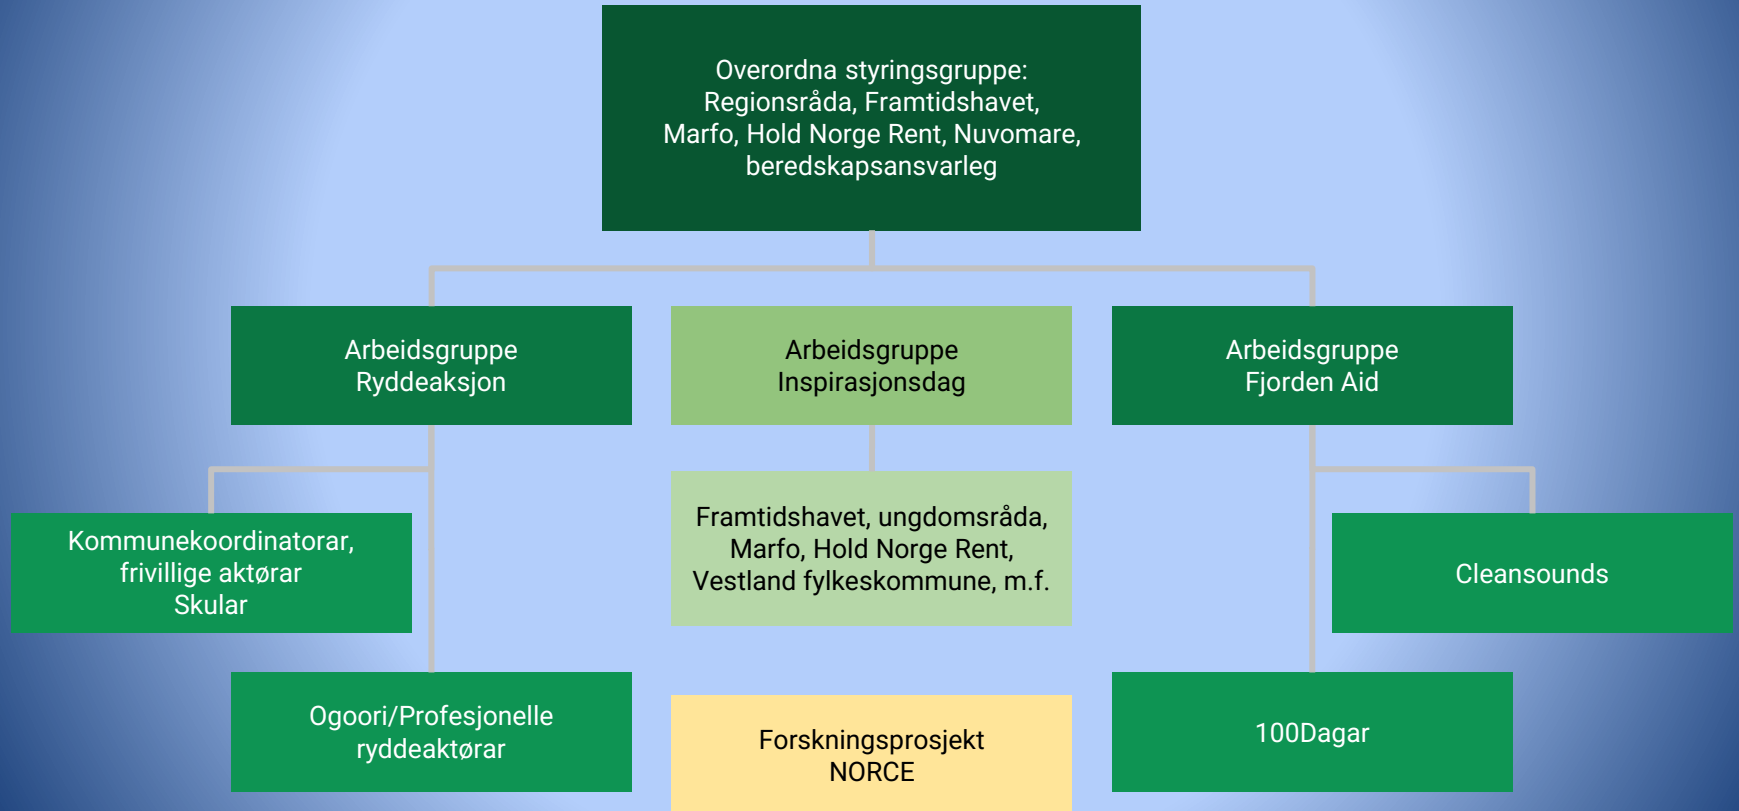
Overordna styringsgruppe:
Regionsråda, Framtidshavet,
Marfo, Hold Norge Rent, Nuvomare,
beredskapsansvarleg

Arbeidsgruppe
Ryddeaksjon

Arbeidsgruppe
Inspirasjonsdag

Arbeidsgruppe
Fjorden Aid

Kommunekoordinatorar,
frivillige aktørar
Skular

Framtidshavet, ungdomsråda,
Marfo, Hold Norge Rent,
Vestland fylkeskommune, m.f.

Cleansounds

Ogoori/Profesjonelle
ryddeaktørar

Forskningsprosjekt
NORCE

100Dagar